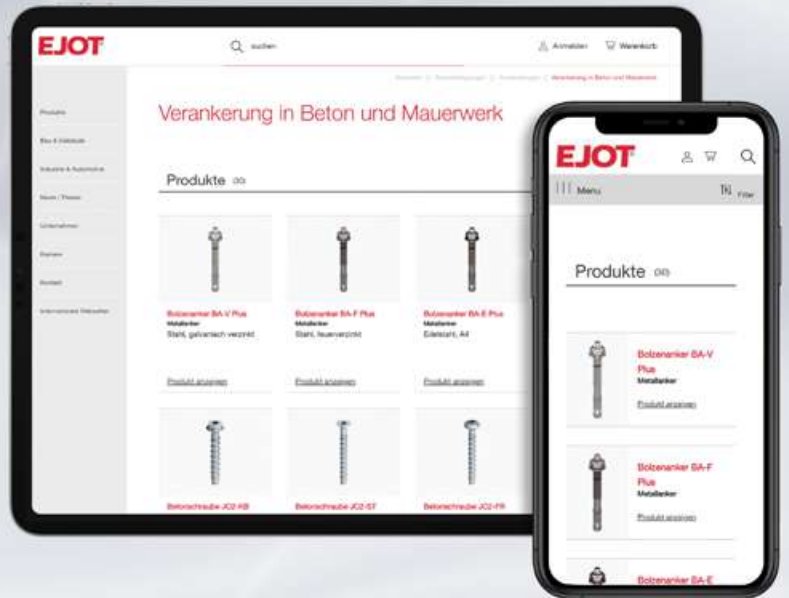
EJOT

suchen

Anmelden

Warenkorb

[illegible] > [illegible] > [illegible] > Verankerung in Beton und Mauerwerk

Produkte

Bau & Gebäude

Industrie & Automotive

News / Themen

Unternehmen

Karriere

Kontakt

Internationale Webseiten

Verankerung in Beton und Mauerwerk

Produkte (30)

Bolzenanker BA-V Plus
Metallanker
Stahl, galvanisch verzinkt

Produkt anzeigen

Bolzenanker BA-F Plus
Metallanker
Stahl, feuerverzinkt

Produkt anzeigen

Bolzenanker BA-E Plus
Metallanker
Edelstahl, A4

Produkt anzeigen

Betonschraube JC2-KB

Betonschraube JC2-ST

Betonschraube JC2-FR

EJOT

Menu

Filter

Produkte (30)

Bolzenanker BA-V Plus
Metallanker

Produkt anzeigen

Bolzenanker BA-F Plus
Metallanker

Produkt anzeigen

Bolzenanker BA-E